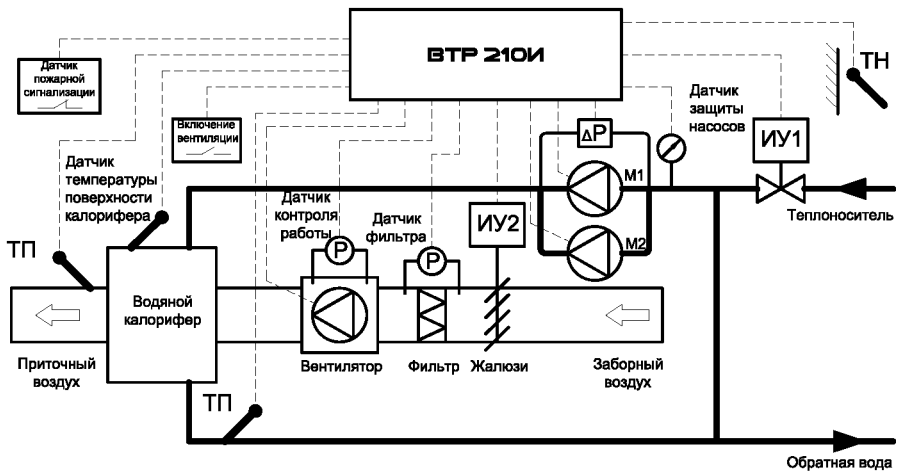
ВТР 210И

Датчик пожарной сигнализации

Включение вентиляции

ТН

Датчик защиты насосов

ΔP

ИУ1

M1

M2

Теплоноситель

Датчик температуры поверхности калорифера

Датчик контроля работы

P

Датчик фильтра

P

ИУ2

ТП

Водяной калорифер

Приточный воздух

Вентилятор

Фильтр

Жалюзи

Заборный воздух

ТП

Обратная вода